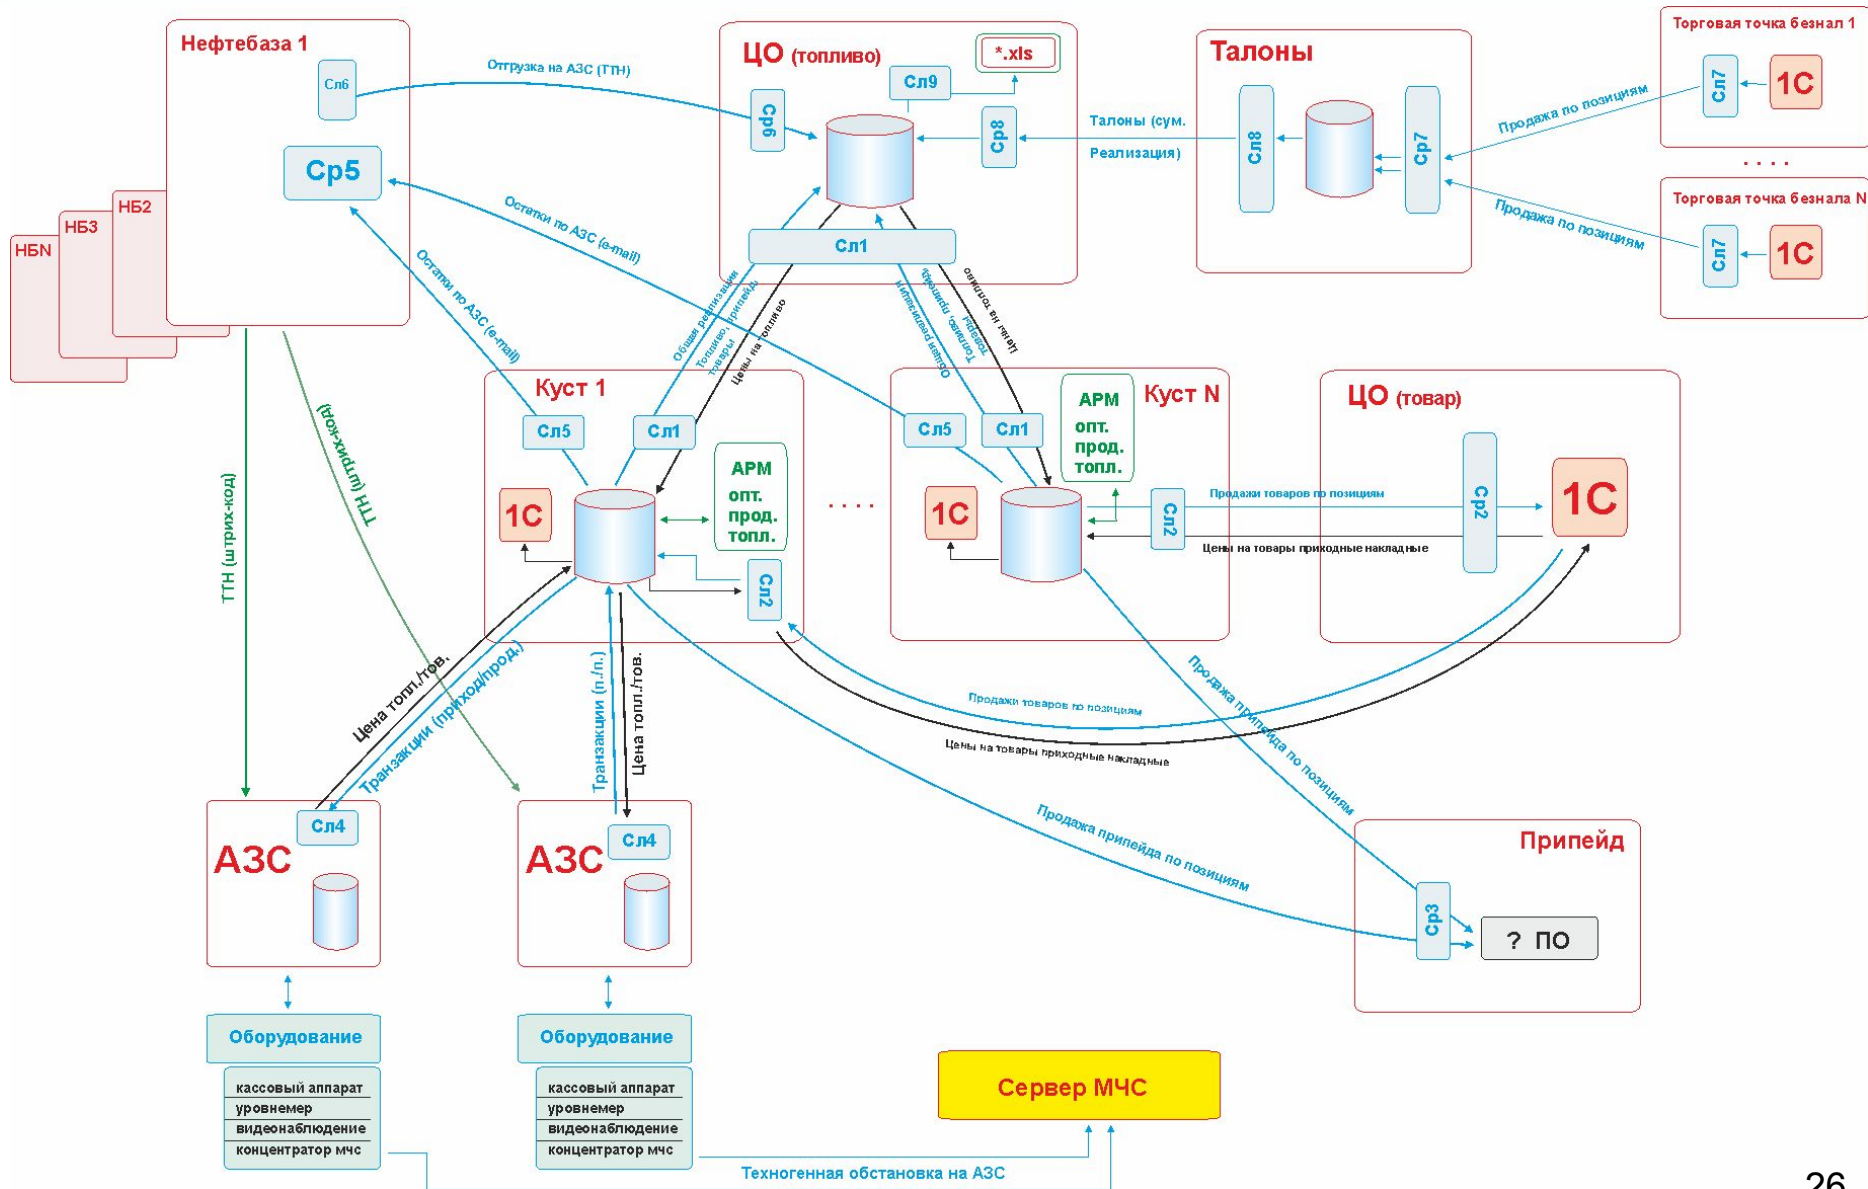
Нефтебаза 1
Сл6
Ср5
НБ2
НБ3
НБN

ЦО (топливо)
*.xls
Сл9
Ср6
Ср8
Сл1

Талоны
Сл8
Ср7

Торговая точка безнал 1
Сл7
1С
. . . .
Торговая точка безнала N
Сл7
1С

Отгрузка на АЗС (ТТН)
Талоны (сум. Реализация)
Продажа по позициям
Продажа по позициям
Остатки по АЗС (e-mail)
Остатки по АЗС (e-mail)
Общая реализация
Топливо, припейд, товары
Цены на топливо
Общая реализация
Топливо, припейд, товары
Цены на топливо

Куст 1
Сл5
Сл1
1С
АРМ опт. прод. топл.
Сл2

. . . .

Куст N
Сл5
Сл1
АРМ опт. прод. топл.
1С
Сл2

ЦО (товар)
Ср2
1С
Продажи товаров по позициям
Цены на товары приходные накладные

ТТН (штрих-код)
ТТН (штрих-код)
Цена топл./тов.
Транзакции (приход/прод.)
Транзакции (п.л.)
Цена топл./тов.
Продажи товаров по позициям
Цены на товары приходные накладные
Продажа припейда по позициям
Продажа припейда по позициям

АЗС
Сл4
АЗС
Сл4

Припейд
Ср3
? ПО

Оборудование
кассовый аппарат
уровнемер
видеонаблюдение
концентратор мчс

Оборудование
кассовый аппарат
уровнемер
видеонаблюдение
концентратор мчс

Сервер МЧС
Техногенная обстановка на АЗС

26